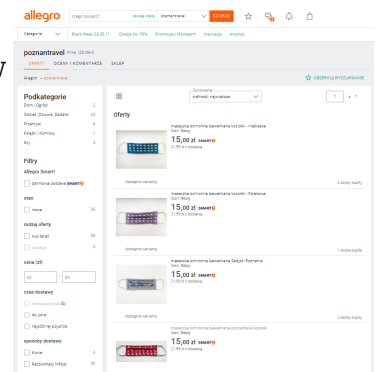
allegro

czego szukasz? | szukaj także | poznantravel | SZUKAJ

Kategorie | Black Week 23.00.11 | Okazje do -70% | Promocje z Monetami | Inspiracje | Smyki

poznantravel Firma (24 ofert)

OFERTY | OCENY I KOMENTARZE | SKLEP

Allegro > poznantravel

OBSERWUJ WYSZUKIWANIE

Podkategorie

Dom i Ogród 2
Odzież, Obuwie, Dodatki 23
Przemysł 8
Książki i Komiksy 1
Gry 2

Filtry

Allegro Smart!

darmowa dostawa SMART!

stan

nowe 30

rodzaj oferty

kup teraz 30

licytacja

cena (zł)

od – do

czas dostawy

dostawa jutro

do jutra

najpóźniej pojutrze

sposoby dostawy

Kurier 3

Paczkomaty InPost 30

Sortowanie
trafność: największa

1 z 1

Oferty

maseczka ochronna bawełniana kolorki - niebieska
Stan: Nowy
15,00 zł SMART!
21,99 zł z dostawą
dostępne warianty
3 osoby kupiły

maseczka ochronna bawełniana kolorki - fioletowa
Stan: Nowy
15,00 zł SMART!
21,99 zł z dostawą
dostępne warianty
1 osoba kupiła

maseczka ochronna bawełniana Zabytki Poznania
Stan: Nowy
15,00 zł SMART!
21,99 zł z dostawą
dostępne warianty
3 osoby kupiły

maseczka ochronna bawełniana poznańskie kolorki
Stan: Nowy
15,00 zł SMART!
21,99 zł z dostawą
dostępne warianty